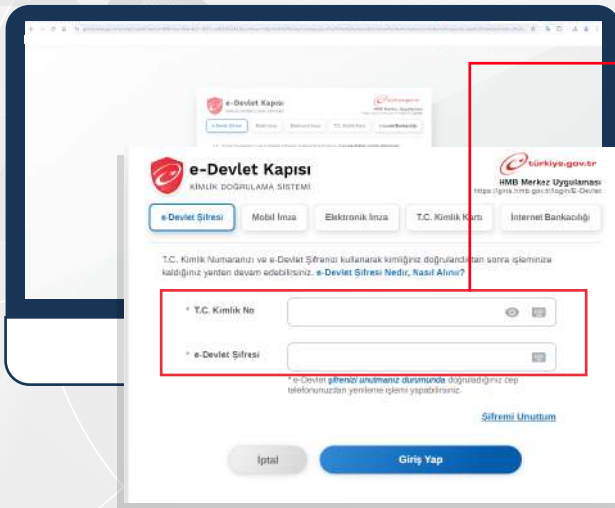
e-Devlet Kapısı
KİMLİK DOĞRULAMA SİSTEMİ

türkiye.gov.tr
HMB Merkez Uygulaması
https://giris.hmb.gov.tr/login/E-Devlet

e-Devlet Şifresi | Mobil İmza | Elektronik İmza | T.C. Kimlik Kartı | İnternet Bankacılığı

T.C. Kimlik Numaranızı ve e-Devlet Şifrenizi kullanarak kimliğiniz doğrulandıktan sonra işleminize kaldığınız yerden devam edebilirsiniz. e-Devlet Şifresi Nedir, Nasıl Alınır?

* T.C. Kimlik No

* e-Devlet Şifresi

* e-Devlet şifrenizi unutmanız durumunda doğrulandığınız cep telefonunuzdan yenileme işlemi yapabilirsiniz.

Şifremi Unuttum

İptal

Giriş Yap